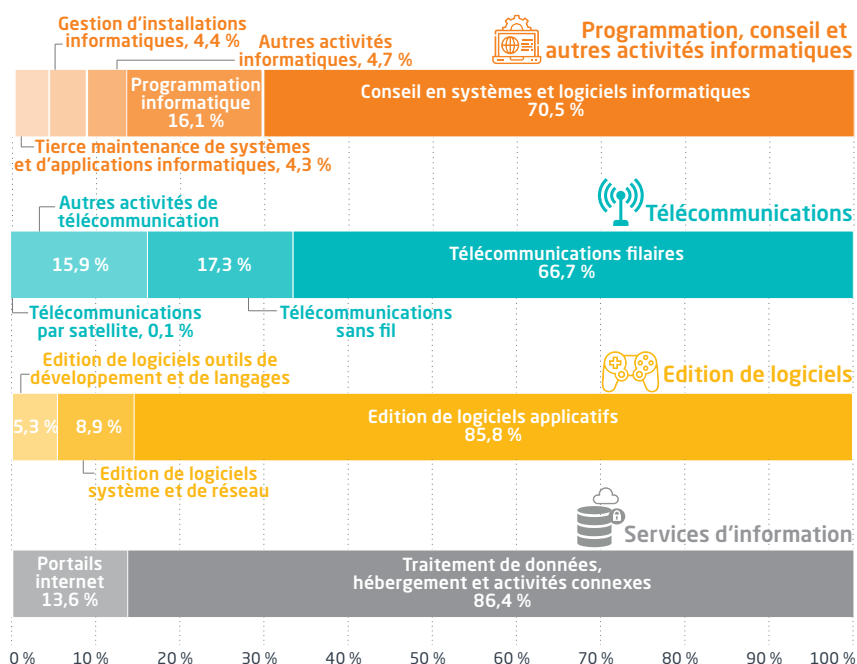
Gestion d'installations informatiques, 4,4 %

Autres activités informatiques, 4,7 %

Programmation, conseil et autres activités informatiques

Programmation informatique 16,1 %

Conseil en systèmes et logiciels informatiques 70,5 %

Tierce maintenance de systèmes et d'applications informatiques, 4,3 %

Autres activités de télécommunication

Télécommunications

15,9 %

17,3 %

Télécommunications filaires 66,7 %

Télécommunications par satellite, 0,1 %

Télécommunications sans fil

Edition de logiciels outils de développement et de langages

Edition de logiciels

5,3 %

8,9 %

Edition de logiciels applicatifs 85,8 %

Edition de logiciels système et de réseau

Services d'information

Portails internet 13,6 %

Traitement de données, hébergement et activités connexes 86,4 %

0 % 10 % 20 % 30 % 40 % 50 % 60 % 70 % 80 % 90 % 100 %